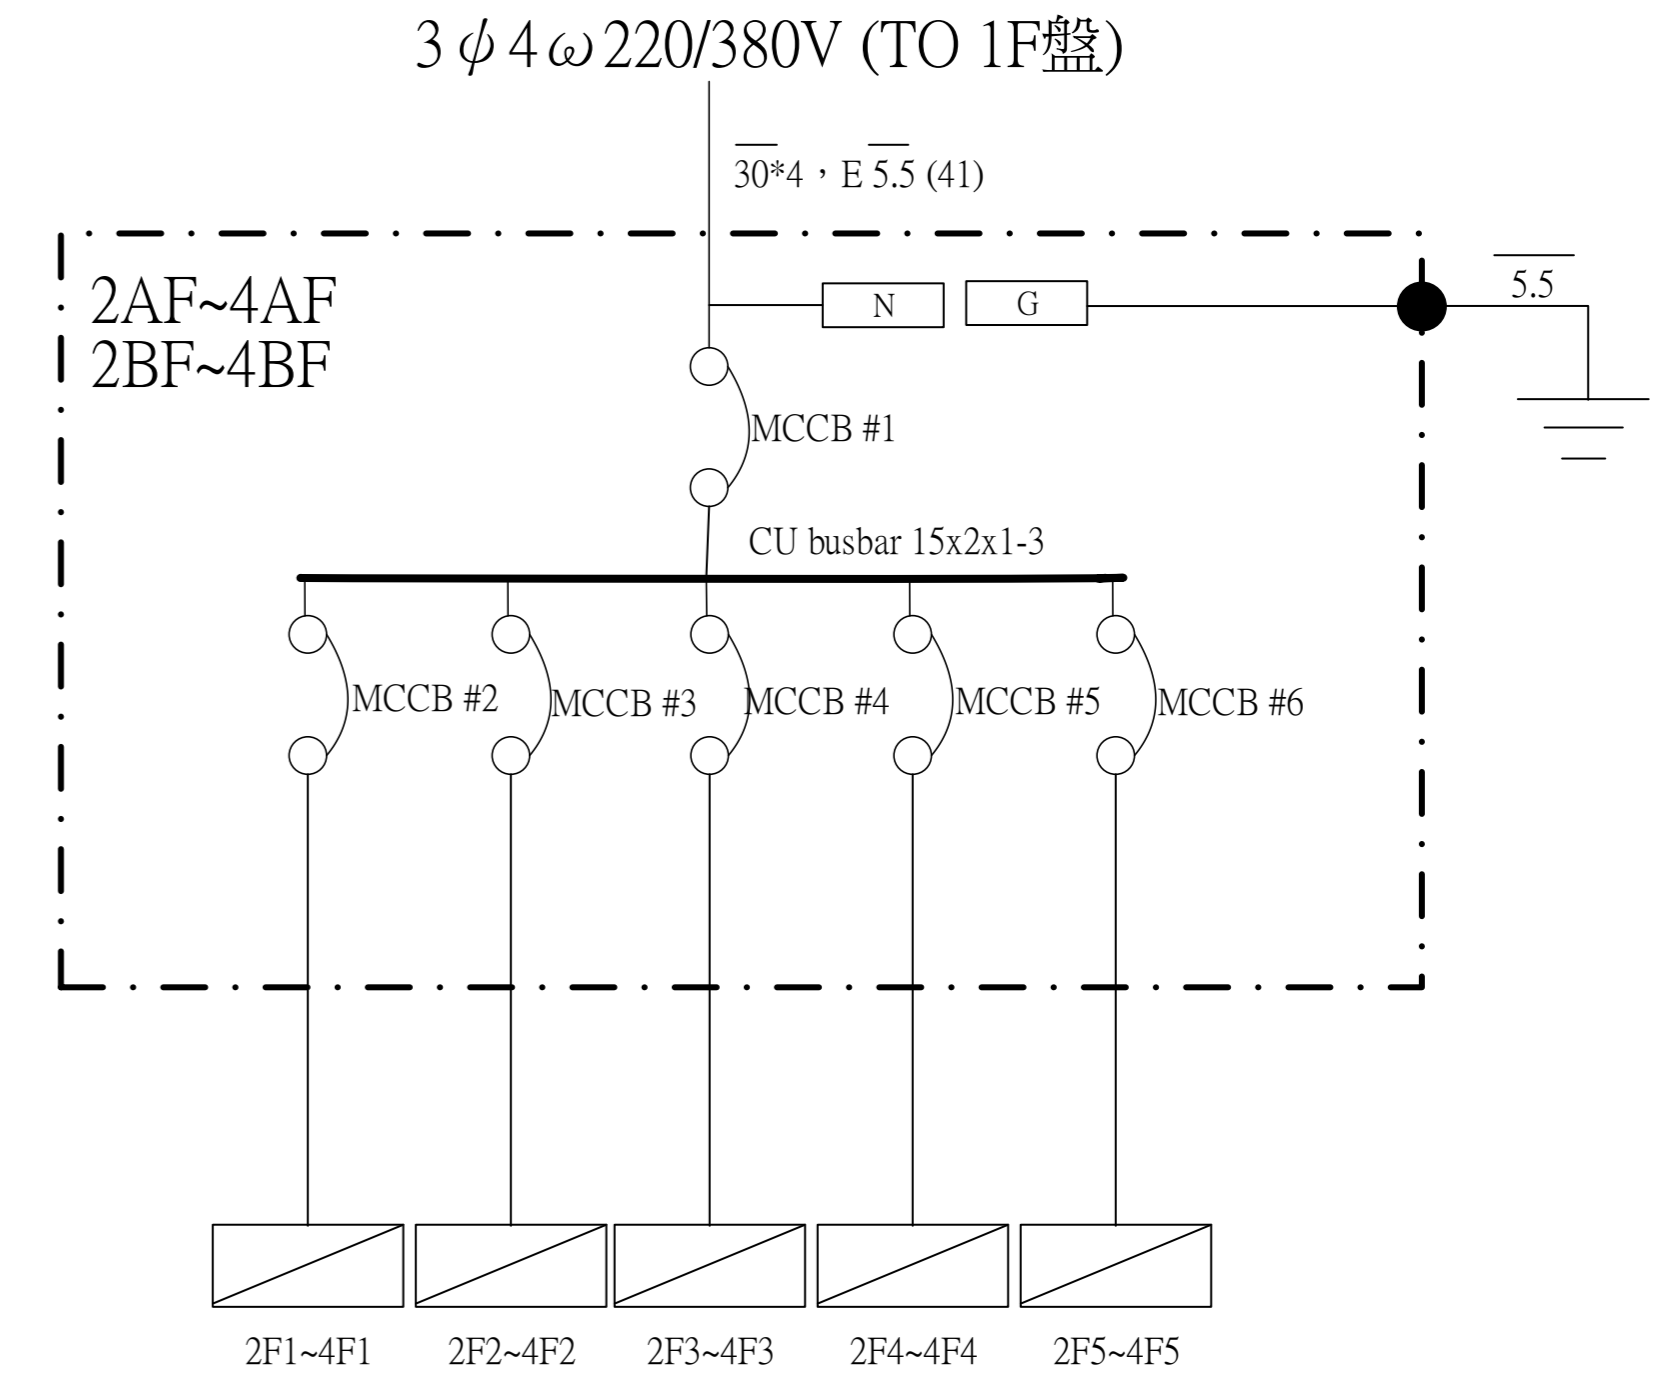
3 $\phi$ 4 $\omega$ 220/380V (TO 1F盤)

$\overline{30}$*4，E $\overline{5.5}$ (41)

2AF~4AF
2BF~4BF

N

G

$\overline{5.5}$

MCCB #1

CU busbar 15x2x1-3

MCCB #2

MCCB #3

MCCB #4

MCCB #5

MCCB #6

2F1~4F1

2F2~4F2

2F3~4F3

2F4~4F4

2F5~4F5